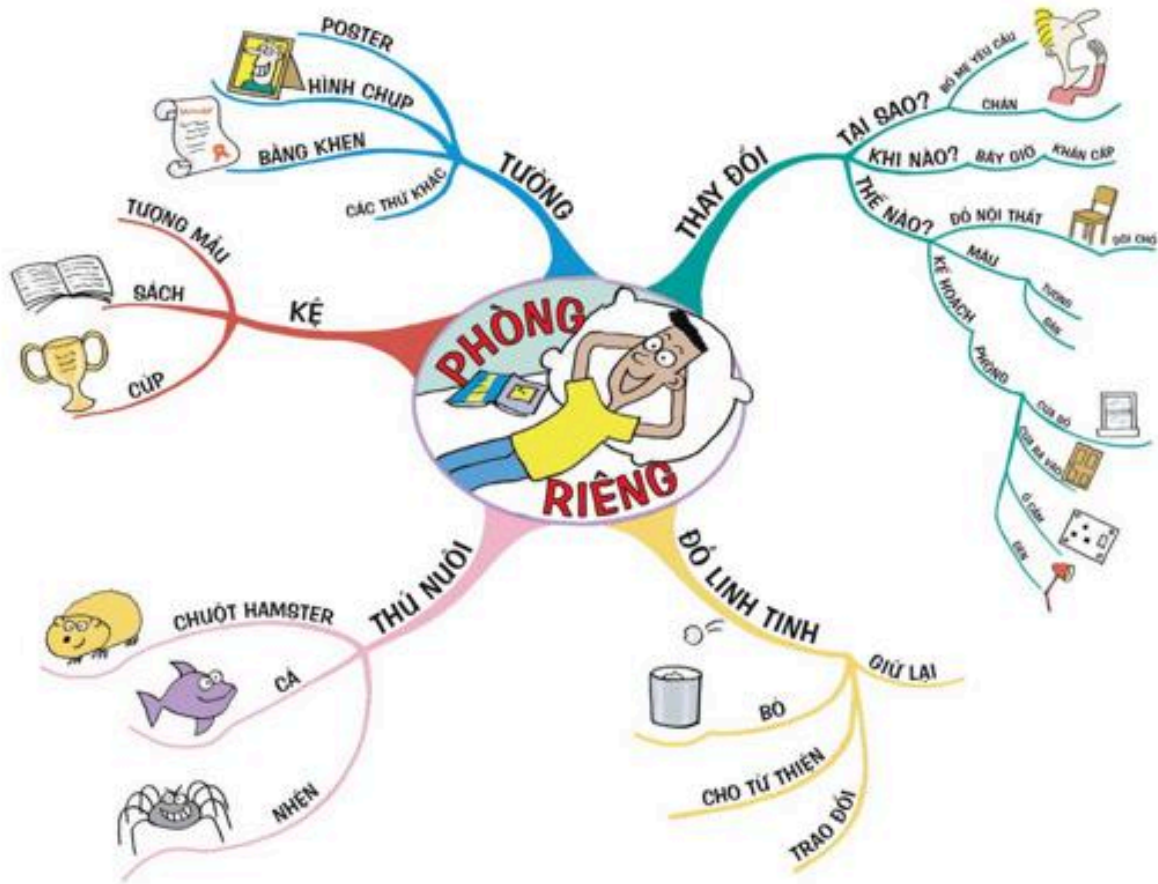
PHÒNG RIÊNG

TƯỜNG
POSTER
HÌNH CHỤP
BẰNG KHEN
CÁC THỨ KHÁC

KỆ
TƯỢNG MẪU
SÁCH
CÚP

THAY ĐỔI
TẠI SAO?
BỐ MẸ YÊU CẦU
CHÁN
KHI NÀO?
BÂY GIỜ
KHẨN CẤP
THẾ NÀO?
ĐỒ NỘI THẤT
ĐỔI CHỖ
MÀU
KẾ HOẠCH
TƯỜNG
GẠCH
PHÒNG
CỬA SỔ
CỬA RA VÀO
Ổ CẮM
ĐÈN

THÚ NUÔI
CHUỘT HAMSTER
CÁ
NHỆN

ĐỒ LINH TINH
GIỮ LẠI
BỎ
CHO TỪ THIỆN
TRAO ĐỔI